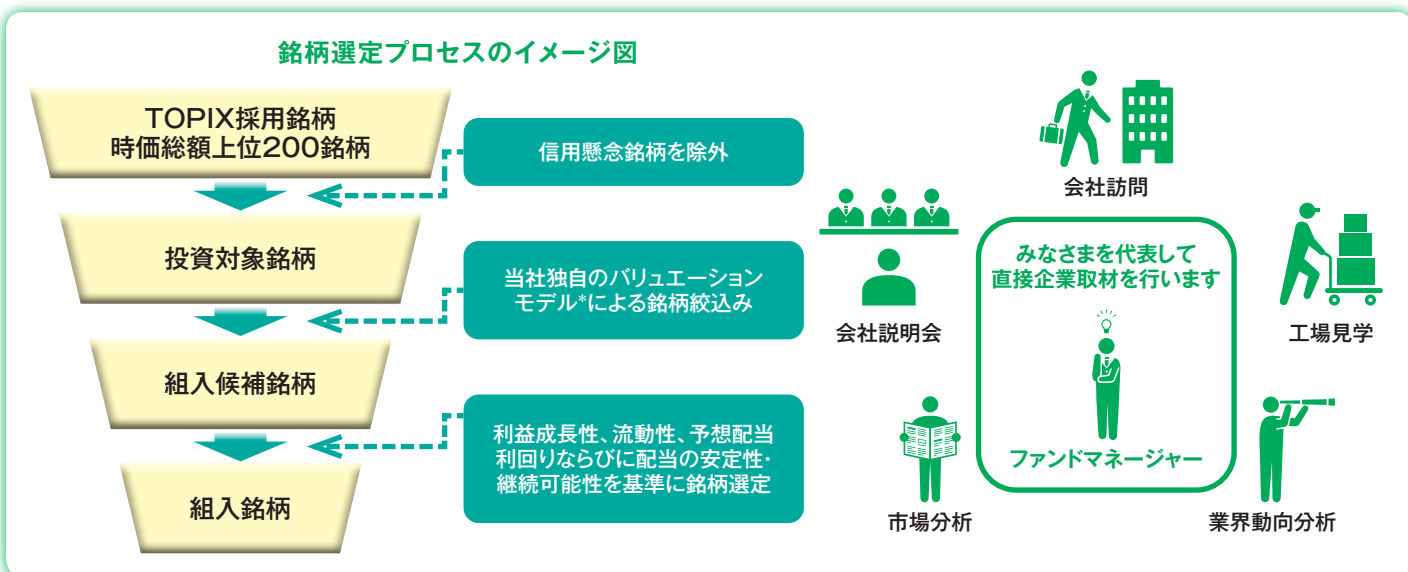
銘柄選定プロセスのイメージ図

TOPIX採用銘柄
時価総額上位200銘柄

信用懸念銘柄を除外

投資対象銘柄

当社独自のバリュエーション
モデル*による銘柄絞込み

組入候補銘柄

利益成長性、流動性、予想配当利回りならびに配当の安定性・継続可能性を基準に銘柄選定

組入銘柄

会社訪問

会社説明会

みなさまを代表して
直接企業取材を行います

工場見学

ファンドマネージャー

市場分析

業界動向分析